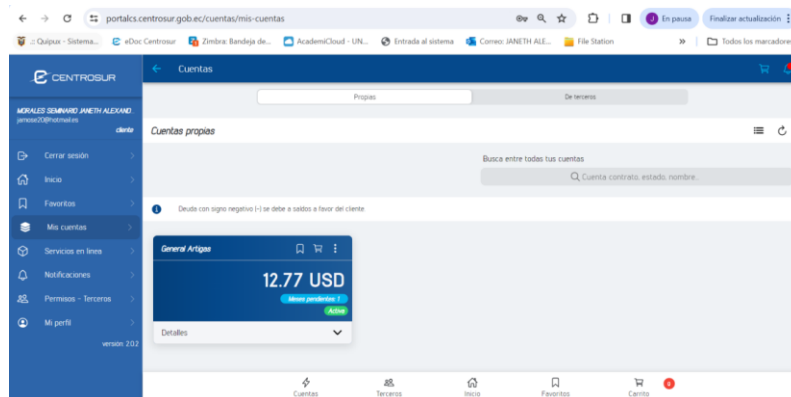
portalcs.centrosur.gob.ec/cuentas/mis-cuentas

En pausa

Finalizar actualización

Quipux - Sistema... eDoc Centrosur Zimbra: Bandeja de... AcademiCloud - UN... Entrada al sistema Correo: JANETH ALE... File Station

Todos los marcadores

CENTROSUR

Cuentas

MORALES SEMINARIO JANETH ALEXAND...
jamose20@hotmail.es
cliente

Cerrar sesión

Inicio

Favoritos

Mis cuentas

Servicios en línea

Notificaciones

Permisos - Terceros

Mi perfil

versión: 2.0.2

Propias

De terceros

Cuentas propias

Busca entre todas tus cuentas

Cuenta contrato, estado, nombre..

Deuda con signo negativo (-) se debe a saldos a favor del cliente

General Artigas

12.77 USD

Meses pendientes: 1

Activo

Detalles

Cuentas

Terceros

Inicio

Favoritos

Carrito

0